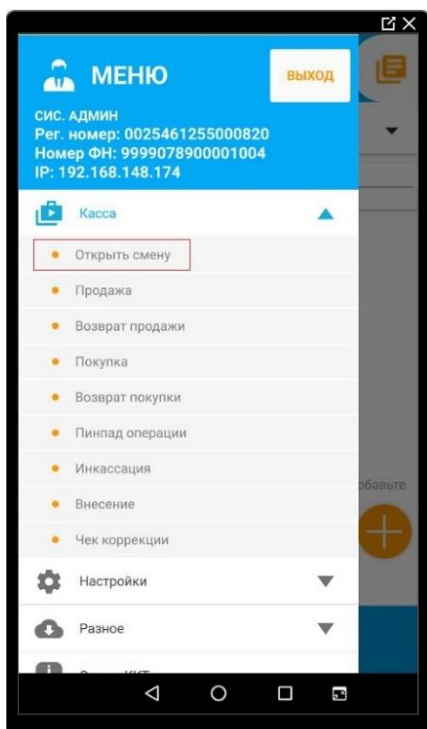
МЕНЮ
ВЫХОД
СИС. АДМИН
Рег. номер: 0025461255000820
Номер ФН: 9999078900001004
IP: 192.168.148.174

Касса
Открыть смену
Продажа
Возврат продажи
Покупка
Возврат покупки
Пинпад операции
Инкассация
Внесение
Чек коррекции
Настройки
Разное
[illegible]

обавьте